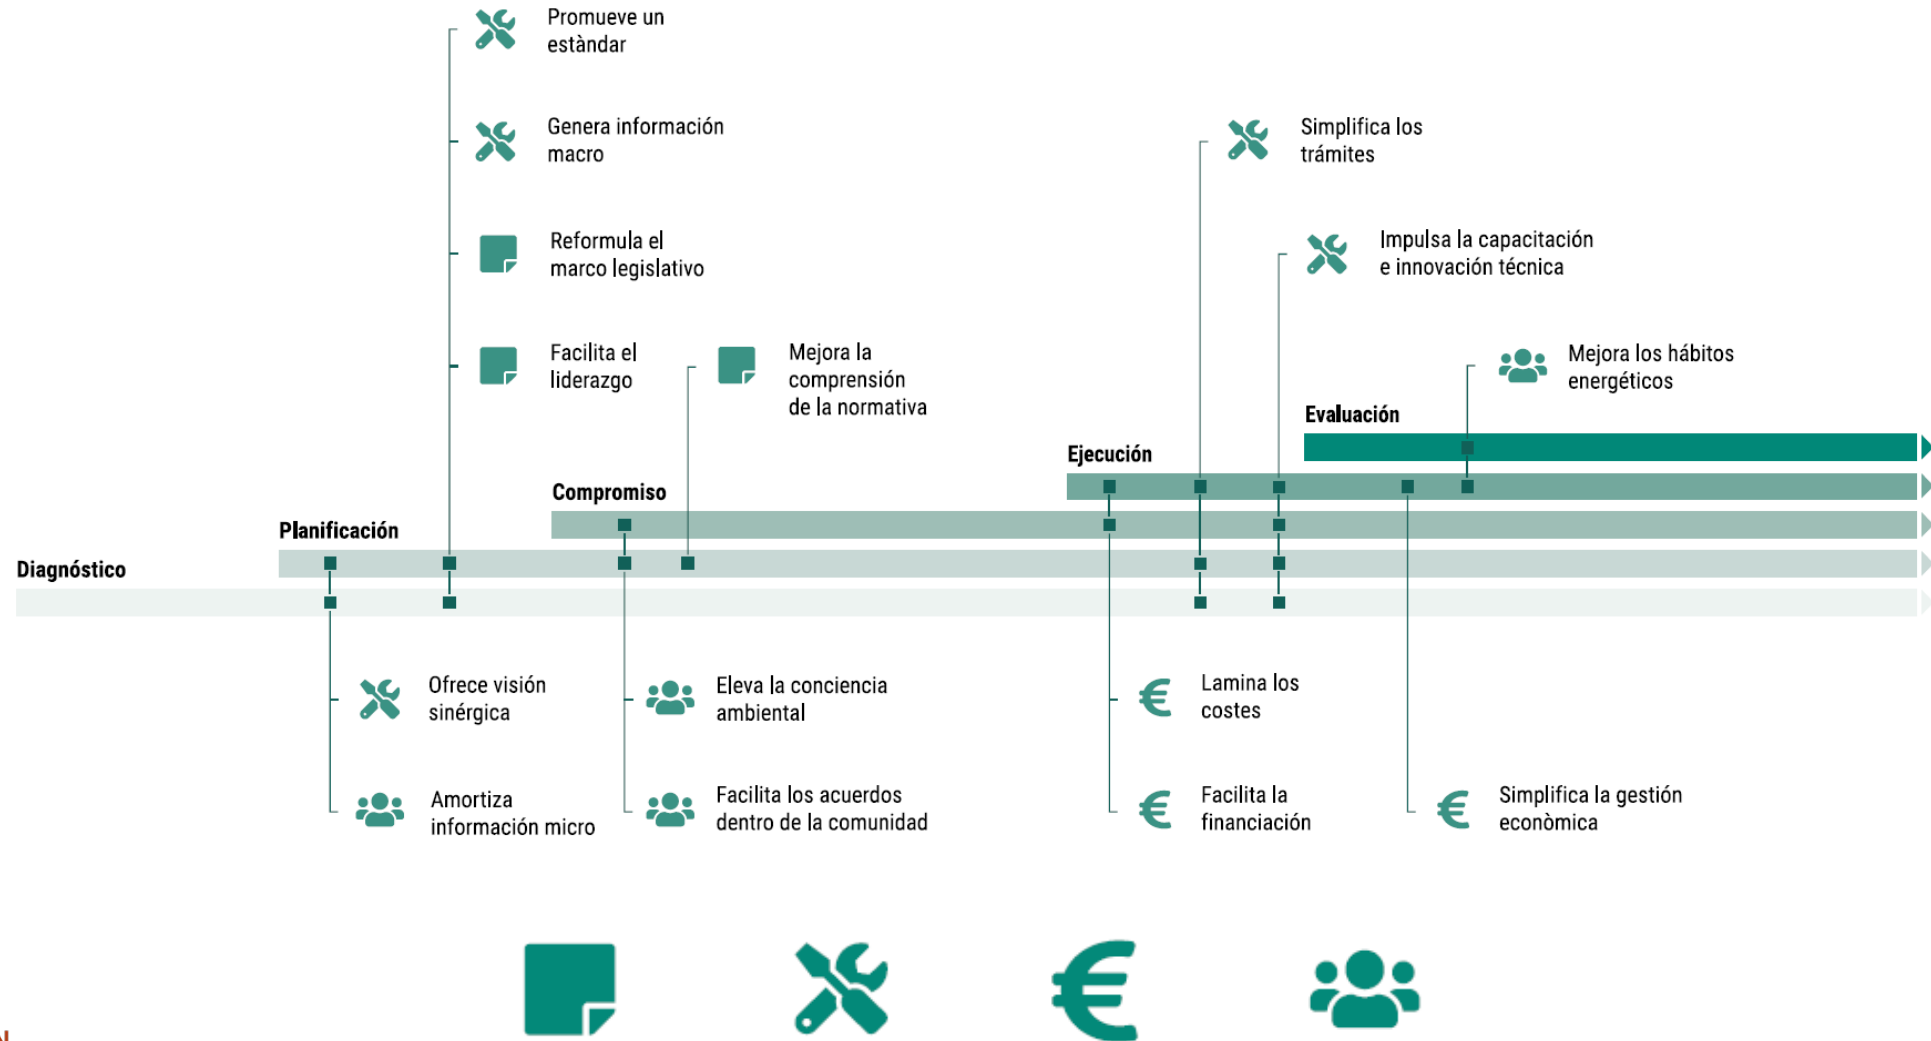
Promueve un estàndar

Genera información macro

Reformula el marco legislativo

Facilita el liderazgo

Mejora la comprensión de la normativa

Simplifica los trámites

Impulsa la capacitación e innovación técnica

Mejora los hábitos energéticos

Evaluación

Ejecución

Compromiso

Planificación

Diagnóstico

Ofrece visión sinérgica

Amortiza información micro

Eleva la conciencia ambiental

Facilita los acuerdos dentro de la comunidad

Lamina los costes

Facilita la financiación

Simplifica la gestión econòmica